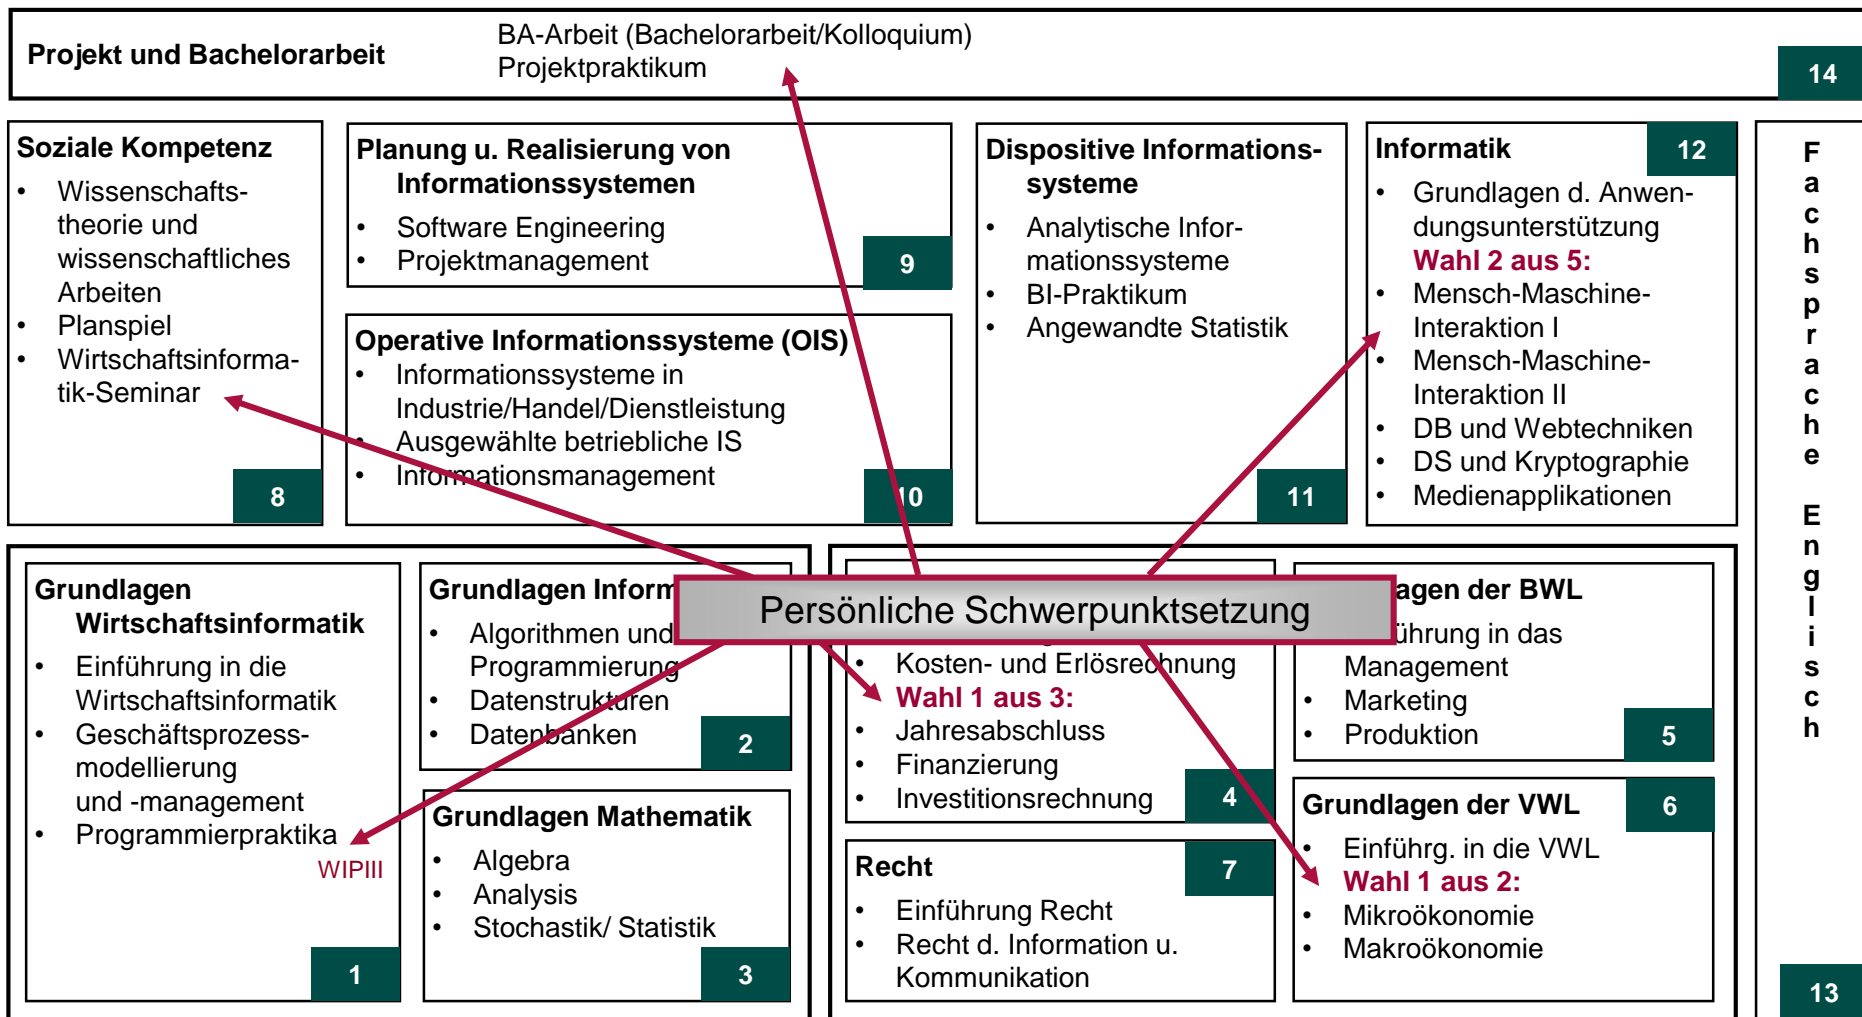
Projekt und Bachelorarbeit

BA-Arbeit (Bachelorarbeit/Kolloquium)
Projektpraktikum

14

Soziale Kompetenz
- Wissenschaftstheorie und wissenschaftliches Arbeiten
- Planspiel
- Wirtschaftsinformatik-Seminar

8

Planung u. Realisierung von Informationssystemen
- Software Engineering
- Projektmanagement

9

Operative Informationssysteme (OIS)
- Informationssysteme in Industrie/Handel/Dienstleistung
- Ausgewählte betriebliche IS
- Informationsmanagement

10

Dispositive Informationssysteme
- Analytische Informationssysteme
- BI-Praktikum
- Angewandte Statistik

11

Informatik

12

- Grundlagen d. Anwendungsunterstützung
Wahl 2 aus 5:
- Mensch-Maschine-Interaktion I
- Mensch-Maschine-Interaktion II
- DB und Webtechniken
- DS und Kryptographie
- Medienapplikationen

Fachsprache Englisch

Grundlagen Wirtschaftsinformatik
- Einführung in die Wirtschaftsinformatik
- Geschäftsprozessmodellierung und -management
- Programmierpraktika

WIPIII

1

Grundlagen Inform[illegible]
- Algorithmen und Programmierung
- Datenstrukturen
- Datenbanken

2

Grundlagen Mathematik
- Algebra
- Analysis
- Stochastik/ Statistik

3

Persönliche Schwerpunktsetzung

- Kosten- und Erlösrechnung
Wahl 1 aus 3:
- Jahresabschluss
- Finanzierung
- Investitionsrechnung

4

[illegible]agen der BWL
- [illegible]führung in das Management
- Marketing
- Produktion

5

Grundlagen der VWL

6

- Einführg. in die VWL
Wahl 1 aus 2:
- Mikroökonomie
- Makroökonomie

Recht

7

- Einführung Recht
- Recht d. Information u. Kommunikation

13